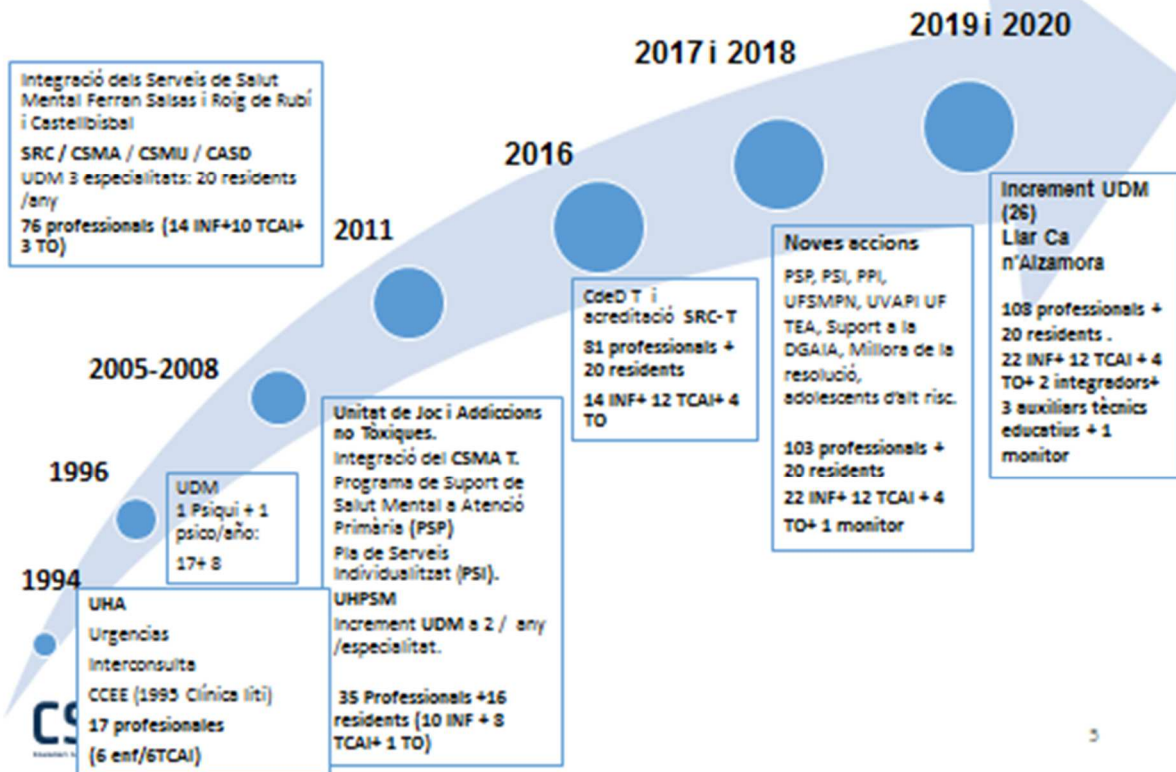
2019 i 2020

2017 i 2018

2016

2011

2005-2008

1996

1994

Integració dels Serveis de Salut Mental Ferran Salsas i Roig de Rubí i Castellbisbal

SRC / CSMA / CSMIJ / CASD

UDM 3 especialitats: 20 residents /any

76 professionals (14 INF+10 TCAI+ 3 TO)

UDM
1 Psiqui + 1 psico/año:

17+ 8

UHA

Urgencias

Interconsulta

CCEE (1995 Clínica Iiti)

17 profesionales

(6 enf/6TCAI)

Unitat de Joc i Addiccions no Tòxiques.

Integració del CSMA T.

Programa de Suport de Salut Mental a Atenció Primària (PSP)

Pla de Serveis Individualitzat (PSI).

UHPSM

Increment UDM a 2 / any /especialitat.

35 Professionals +16 residents (10 INF + 8 TCAI+ 1 TO)

CdeD T i acreditació SRC- T

81 professionals + 20 residents

14 INF+ 12 TCAI+ 4 TO

Noves accions

PSP, PSI, PPI, UFSMPN, UVAPI UF TEA, Suport a la DGAIA, Millora de la resolució, adolescents d'alt risc.

103 professionals + 20 residents

22 INF+ 12 TCAI + 4 TO+ 1 monitor

Increment UDM (26)
Llar Ca n'Alzamora

108 professionals + 20 residents .

22 INF+ 12 TCAI + 4 TO+ 2 integradors+ 3 auxiliars tècnics educatius + 1 monitor

CS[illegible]

5